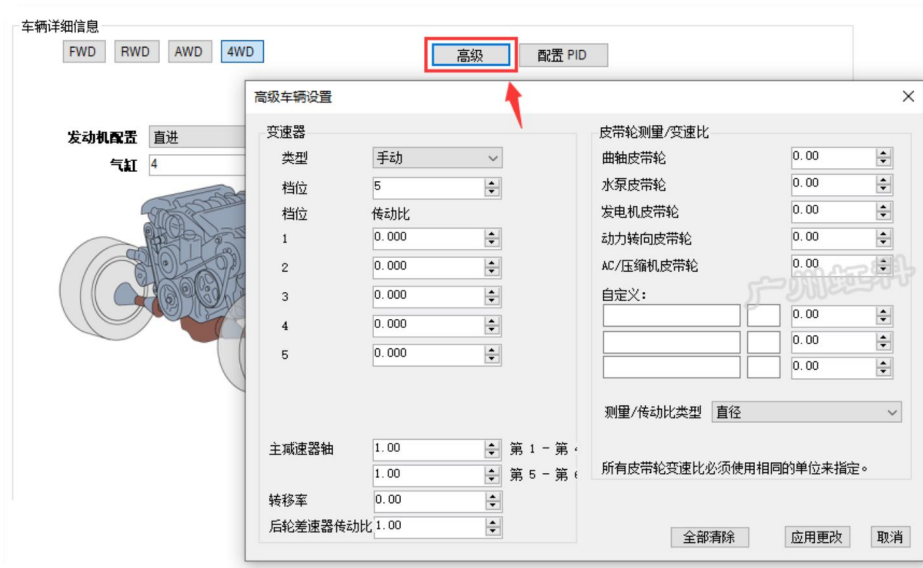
车辆详细信息
FWD RWD AWD 4WD
高级
配置 PID
发动机配置 直进
气缸 4

高级车辆设置
×
变速器
类型 手动
档位 5
档位 传动比
1 0.000
2 0.000
3 0.000
4 0.000
5 0.000
主减速器轴 1.00 第 1 - 第 4
1.00 第 5 - 第 6
转移率 0.00
后轮差速器传动比 1.00

皮带轮测量/变速比
曲轴皮带轮 0.00
水泵皮带轮 0.00
发电机皮带轮 0.00
动力转向皮带轮 0.00
AC/压缩机皮带轮 0.00
自定义:
0.00
0.00
0.00
测量/传动比类型 直径
所有皮带轮变速比必须使用相同的单位来指定。

广州虹科

全部清除 应用更改 取消